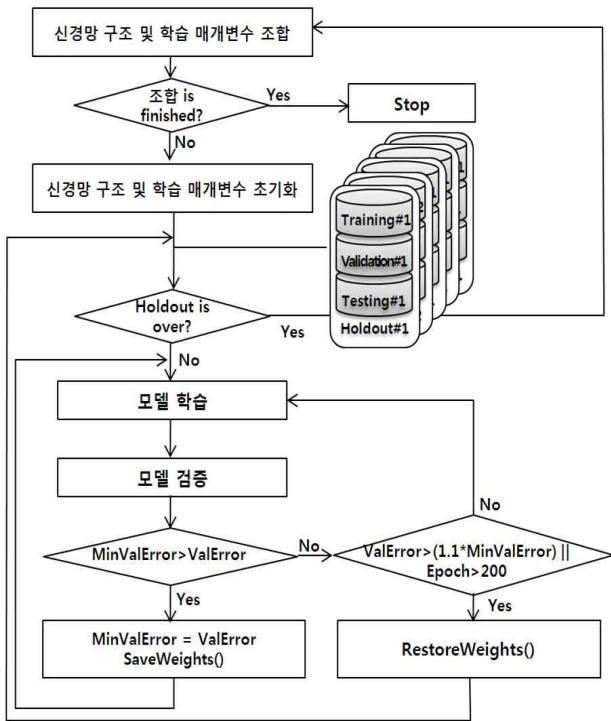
신경망 구조 및 학습 매개변수 조합

조합 is finished?

Yes

Stop

No

신경망 구조 및 학습 매개변수 초기화

Training#1

Validation#1

Testing#1

Holdout#1

Holdout is over?

Yes

No

모델 학습

모델 검증

No

MinValError>ValError

No

ValError>(1.1*MinValError) || Epoch>200

Yes

Yes

MinValError = ValError SaveWeights()

RestoreWeights()